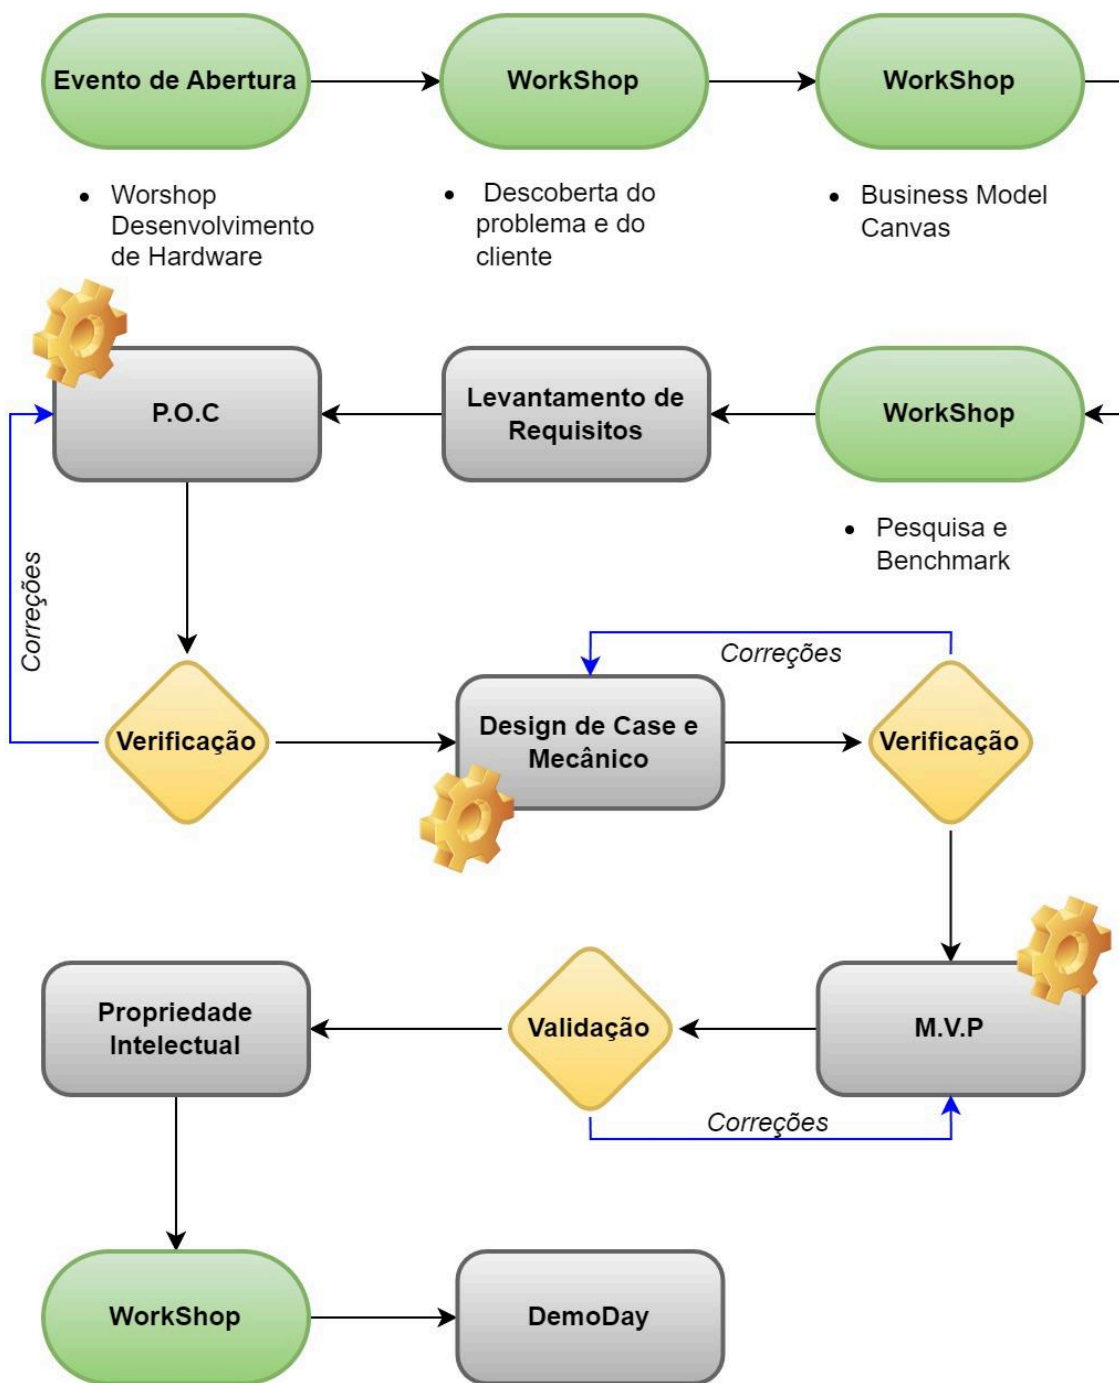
Evento de Abertura

WorkShop

WorkShop

- Worshop Desenvolvimento de Hardware

- Descoberta do problema e do cliente

- Business Model Canvas

P.O.C

Levantamento de Requisitos

WorkShop

- Pesquisa e Benchmark

Correções

Correções

Verificação

Design de Case e Mecânico

Verificação

Propriedade Intelectual

Validação

M.V.P

Correções

WorkShop

DemoDay